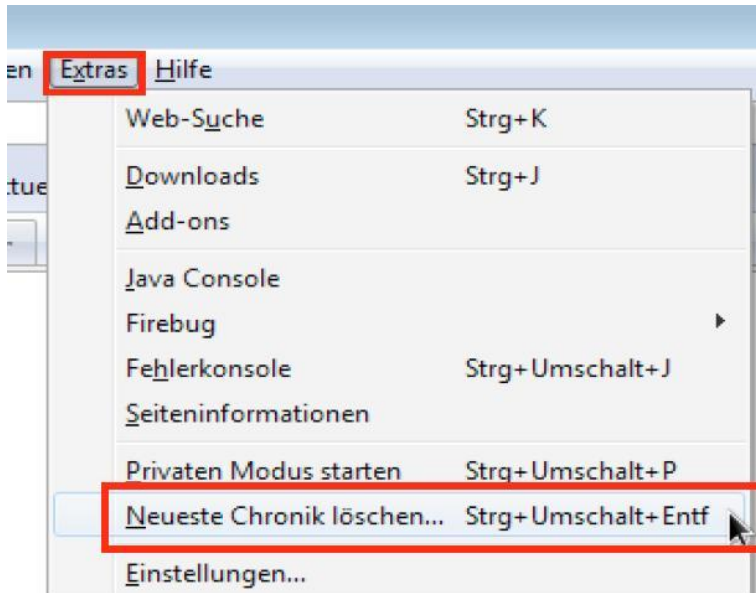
en Extras Hilfe

ctue

Web-Suche Strg+K

Downloads Strg+J
Add-ons

Java Console
Firebug
Fehlerkonsole Strg+Umschalt+J
Seiteninformationen

Privaten Modus starten Strg+Umschalt+P
Neueste Chronik löschen... Strg+Umschalt+Entf

Einstellungen...